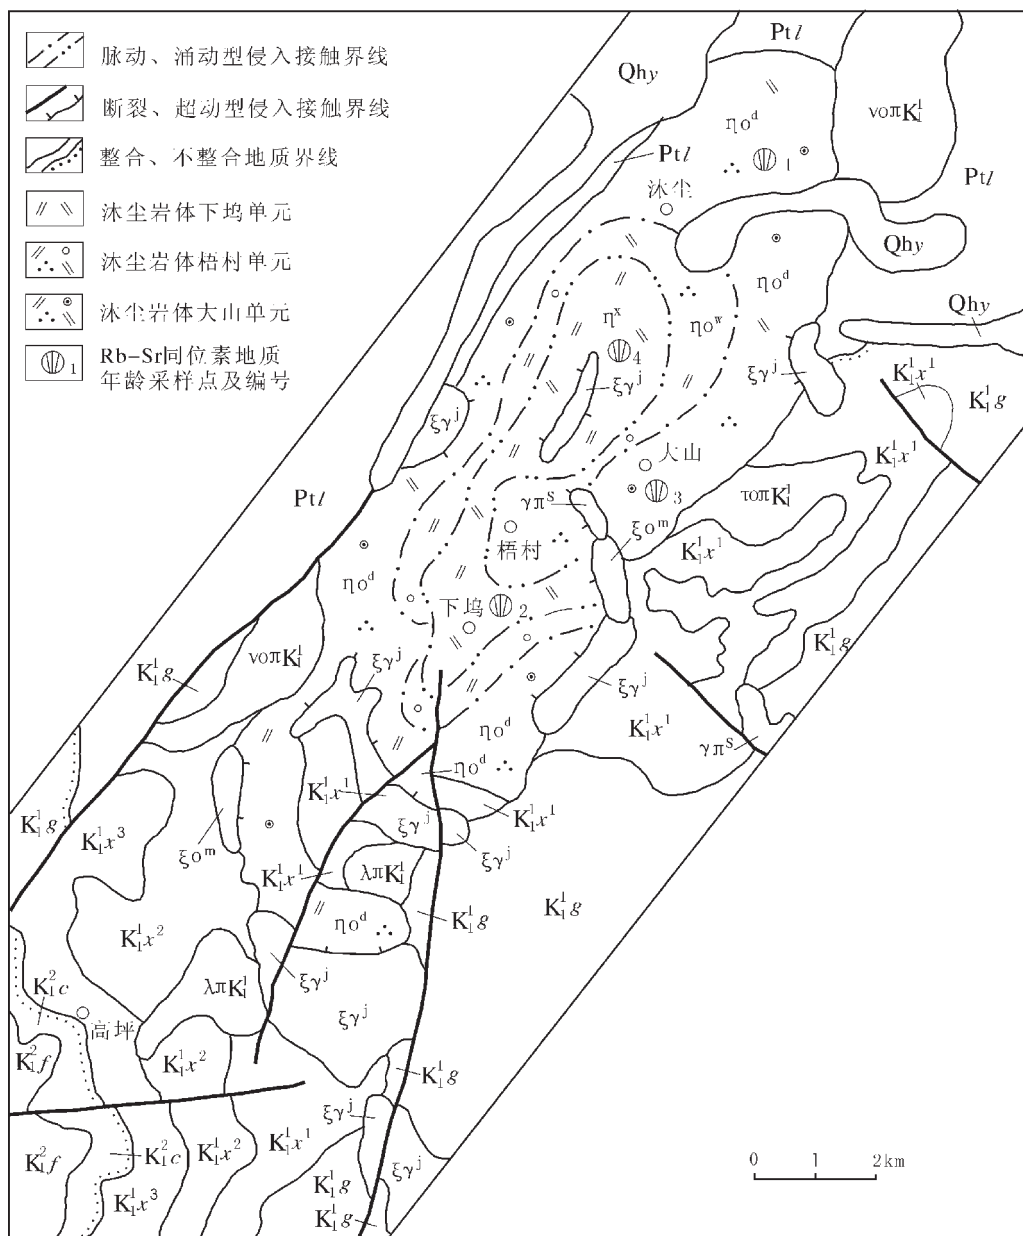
脉动、涌动型侵入接触界线

断裂、超动型侵入接触界线

整合、不整合地质界线

沐尘岩体下坞单元

沐尘岩体梧村单元

沐尘岩体大山单元

$_1$ Rb-Sr同位素地质年龄采样点及编号

Pt$l$

Qh$y$

$\eta o^d$

$v o \pi K_1^1$

Pt$l$

Pt$l$

沐尘

1

Qh$y$

$\eta o^d$

Qh$y$

$\eta^x$

$\eta o^w$

4

$\xi\gamma^j$

$\xi\gamma^j$

$K_1^1x^1$

$K_1^1g$

$\xi\gamma^j$

大山

$K_1^1x^1$

Pt$l$

$\gamma\pi^S$

3

$\tau o \pi K_1^1$

梧村

$\xi o^m$

$K_1^1x^1$

$\eta o^d$

下坞 2

$K_1^1g$

$K_1^1g$

$v o \pi K_1^1$

$\xi\gamma^j$

$\xi\gamma^j$

$K_1^1x^1$

$\eta o^d$

$\gamma\pi^S$

$\eta o^d$

$K_1^1x^1$

$K_1^1g$

$K_1^1x^3$

$\xi o^m$

$\xi\gamma^j$

$K_1^1x^1$

$\xi\gamma^j$

$K_1^1x^1$

$\lambda\pi K_1^1$

$K_1^1g$

$K_1^1x^2$

$\eta o^d$

$K_1^1g$

$\lambda\pi K_1^1$

$\xi\gamma^j$

$K_1^2c$

高坪

$\xi\gamma^j$

$K_1^2f$

$K_1^1x^2$

$K_1^1g$

$\xi\gamma^j$

$K_1^2f$

$K_1^2c$

$K_1^1x^2$

$K_1^1x^1$

$\xi\gamma^j$

0 1 2km

$K_1^1x^3$

$K_1^1g$

$K_1^1g$